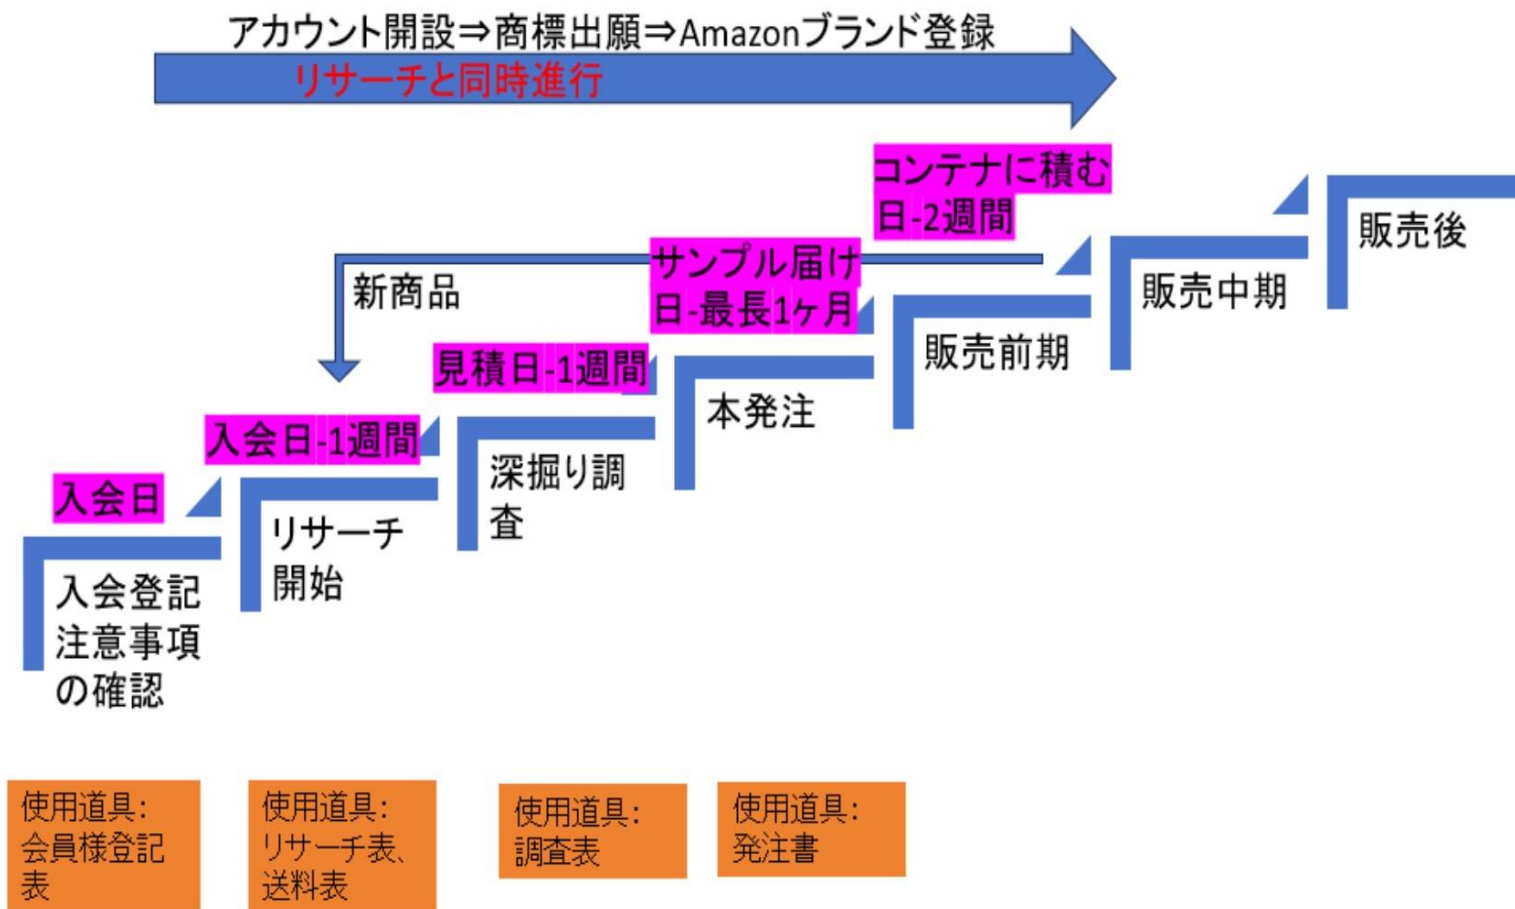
アカウント開設⇒商標出願⇒Amazonブランド登録
リサーチと同時進行

コンテナに積む日-2週間

販売後

サンプル届け日-最長1ヶ月

販売中期

新商品

販売前期

見積日-1週間

本発注

入会日-1週間

深掘り調査

入会日

リサーチ開始

入会登記注意事項の確認

使用道具: 会員様登記表

使用道具: リサーチ表、送料表

使用道具: 調査表

使用道具: 発注書